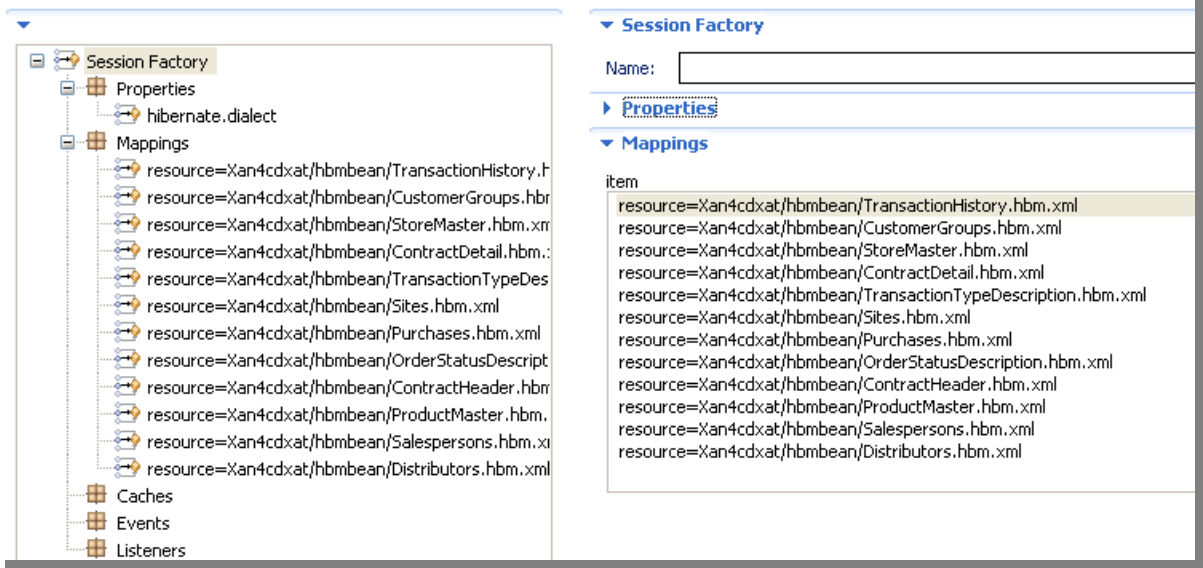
Session Factory
Properties
hibernate.dialect
Mappings
resource=Xan4cdxat/hbmbean/TransactionHistory.h
resource=Xan4cdxat/hbmbean/CustomerGroups.hbn
resource=Xan4cdxat/hbmbean/StoreMaster.hbm.xm
resource=Xan4cdxat/hbmbean/ContractDetail.hbm.
resource=Xan4cdxat/hbmbean/TransactionTypeDes
resource=Xan4cdxat/hbmbean/Sites.hbm.xml
resource=Xan4cdxat/hbmbean/Purchases.hbm.xml
resource=Xan4cdxat/hbmbean/OrderStatusDescript
resource=Xan4cdxat/hbmbean/ContractHeader.hbm
resource=Xan4cdxat/hbmbean/ProductMaster.hbm.
resource=Xan4cdxat/hbmbean/Salespersons.hbm.x
resource=Xan4cdxat/hbmbean/Distributors.hbm.xml
Caches
Events
Listeners

Session Factory
Name:
Properties
Mappings
item
resource=Xan4cdxat/hbmbean/TransactionHistory.hbm.xml
resource=Xan4cdxat/hbmbean/CustomerGroups.hbm.xml
resource=Xan4cdxat/hbmbean/StoreMaster.hbm.xml
resource=Xan4cdxat/hbmbean/ContractDetail.hbm.xml
resource=Xan4cdxat/hbmbean/TransactionTypeDescription.hbm.xml
resource=Xan4cdxat/hbmbean/Sites.hbm.xml
resource=Xan4cdxat/hbmbean/Purchases.hbm.xml
resource=Xan4cdxat/hbmbean/OrderStatusDescription.hbm.xml
resource=Xan4cdxat/hbmbean/ContractHeader.hbm.xml
resource=Xan4cdxat/hbmbean/ProductMaster.hbm.xml
resource=Xan4cdxat/hbmbean/Salespersons.hbm.xml
resource=Xan4cdxat/hbmbean/Distributors.hbm.xml